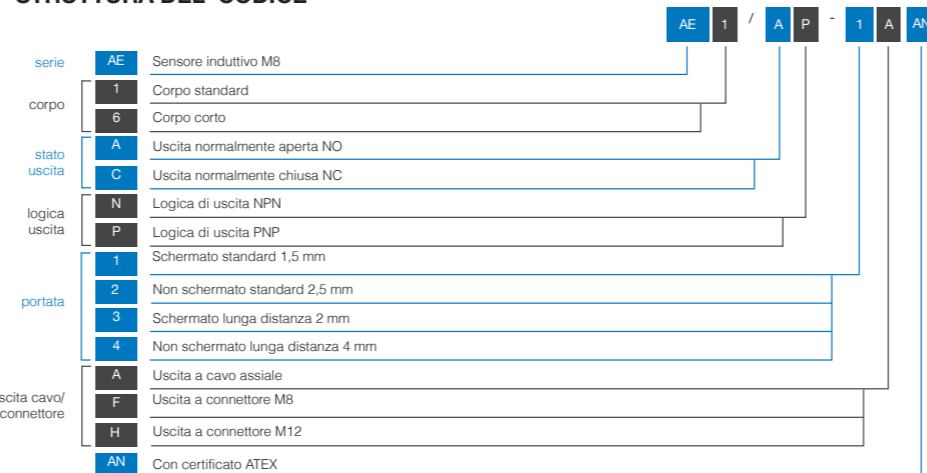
STRUTTURA DEL CODICE

AE 1 / A P - 1 A AN

serie
AE Sensore induttivo M8

corpo
1 Corpo standard
6 Corpo corto

stato uscita
A Uscita normalmente aperta NO
C Uscita normalmente chiusa NC

logica uscita
N Logica di uscita NPN
P Logica di uscita PNP

portata
1 Schermato standard 1,5 mm
2 Non schermato standard 2,5 mm
3 Schermato lunga distanza 2 mm
4 Non schermato lunga distanza 4 mm

scita cavo/ connettore
A Uscita a cavo assiale
F Uscita a connettore M8
H Uscita a connettore M12

AN Con certificato ATEX